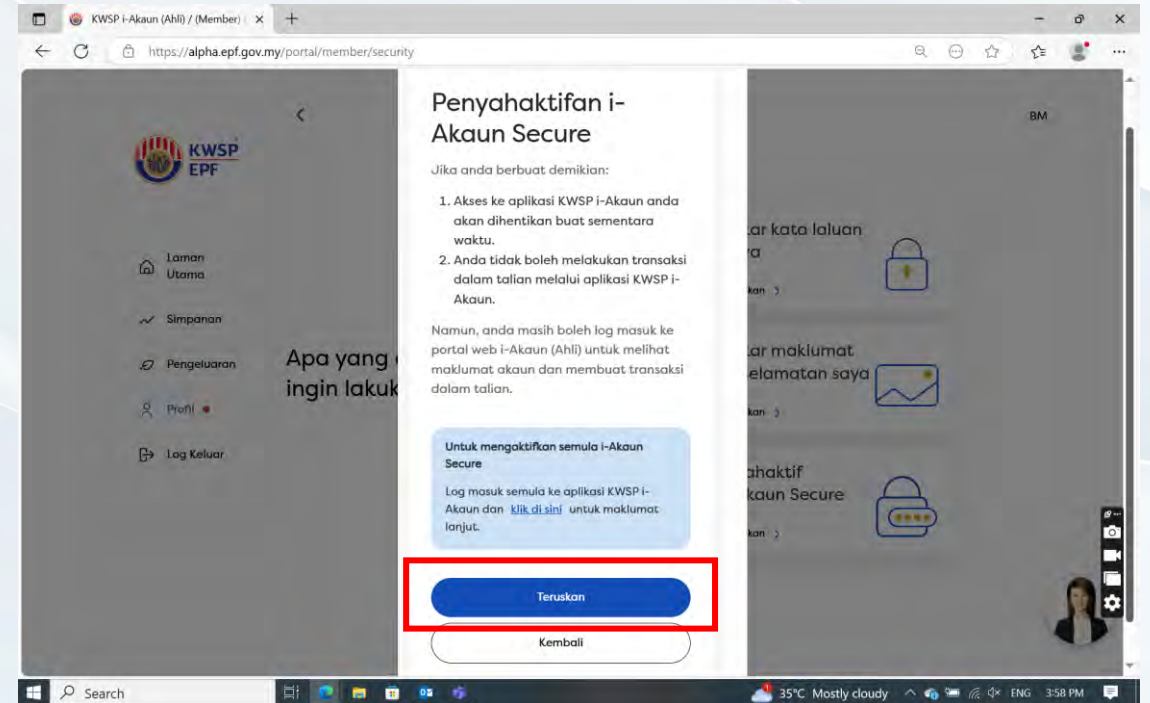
KWSP i-Akaun (Ahli) / (Member)

https://alpha.epf.gov.my/portal/member/security

KWSP EPF

BM

Laman Utama

Simpanan

Pengeluaran

Profil

Log Keluar

Apa yang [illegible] ingin lakuk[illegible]

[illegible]ar kata laluan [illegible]a

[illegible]kan

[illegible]ar maklumat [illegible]elamatan saya

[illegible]kan

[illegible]ahaktif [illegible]kaun Secure

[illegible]kan

Penyahaktifan i-Akaun Secure

Jika anda berbuat demikian:

1. Akses ke aplikasi KWSP i-Akaun anda akan dihentikan buat sementara waktu.
2. Anda tidak boleh melakukan transaksi dalam talian melalui aplikasi KWSP i-Akaun.

Namun, anda masih boleh log masuk ke portal web i-Akaun (Ahli) untuk melihat maklumat akaun dan membuat transaksi dalam talian.

Untuk mengaktifkan semula i-Akaun Secure

Log masuk semula ke aplikasi KWSP i-Akaun dan klik di sini untuk maklumat lanjut.

Teruskan

Kembali

Search

35°C Mostly cloudy

ENG 3:58 PM